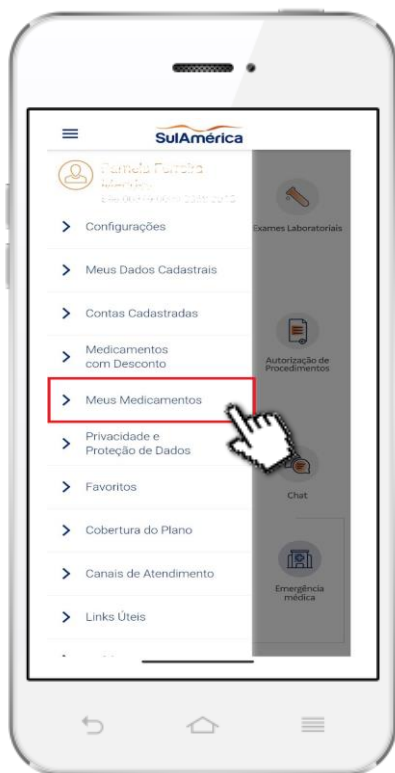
SulAmérica

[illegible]

Configurações

Meus Dados Cadastrais

Contas Cadastradas

Medicamentos com Desconto

Meus Medicamentos

Privacidade e Proteção de Dados

Favoritos

Cobertura do Plano

Canais de Atendimento

Links Úteis

Exames Laboratoriais

Autorização de Procedimentos

Chat

Emergência médica